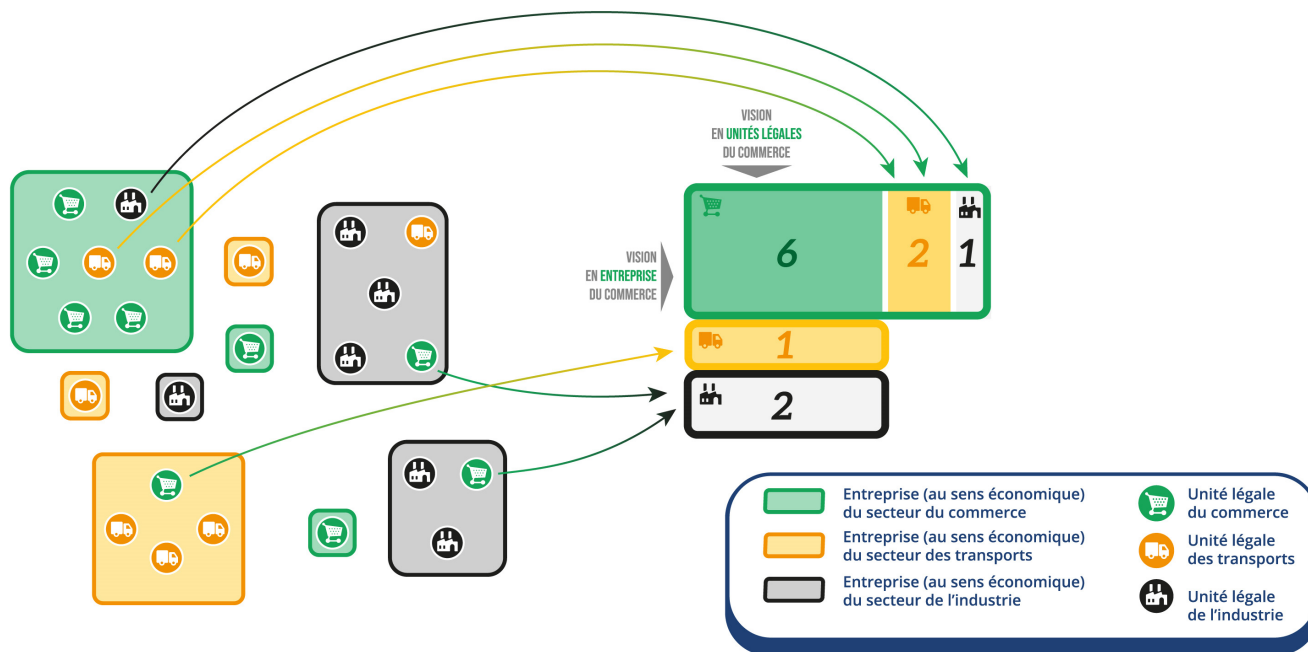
VISION
EN UNITÉS LÉGALES
DU COMMERCE

VISION
EN ENTREPRISE
DU COMMERCE

6

2

1

1

2

Entreprise (au sens économique) du secteur du commerce

Entreprise (au sens économique) du secteur des transports

Entreprise (au sens économique) du secteur de l'industrie

Unité légale du commerce

Unité légale des transports

Unité légale de l'industrie